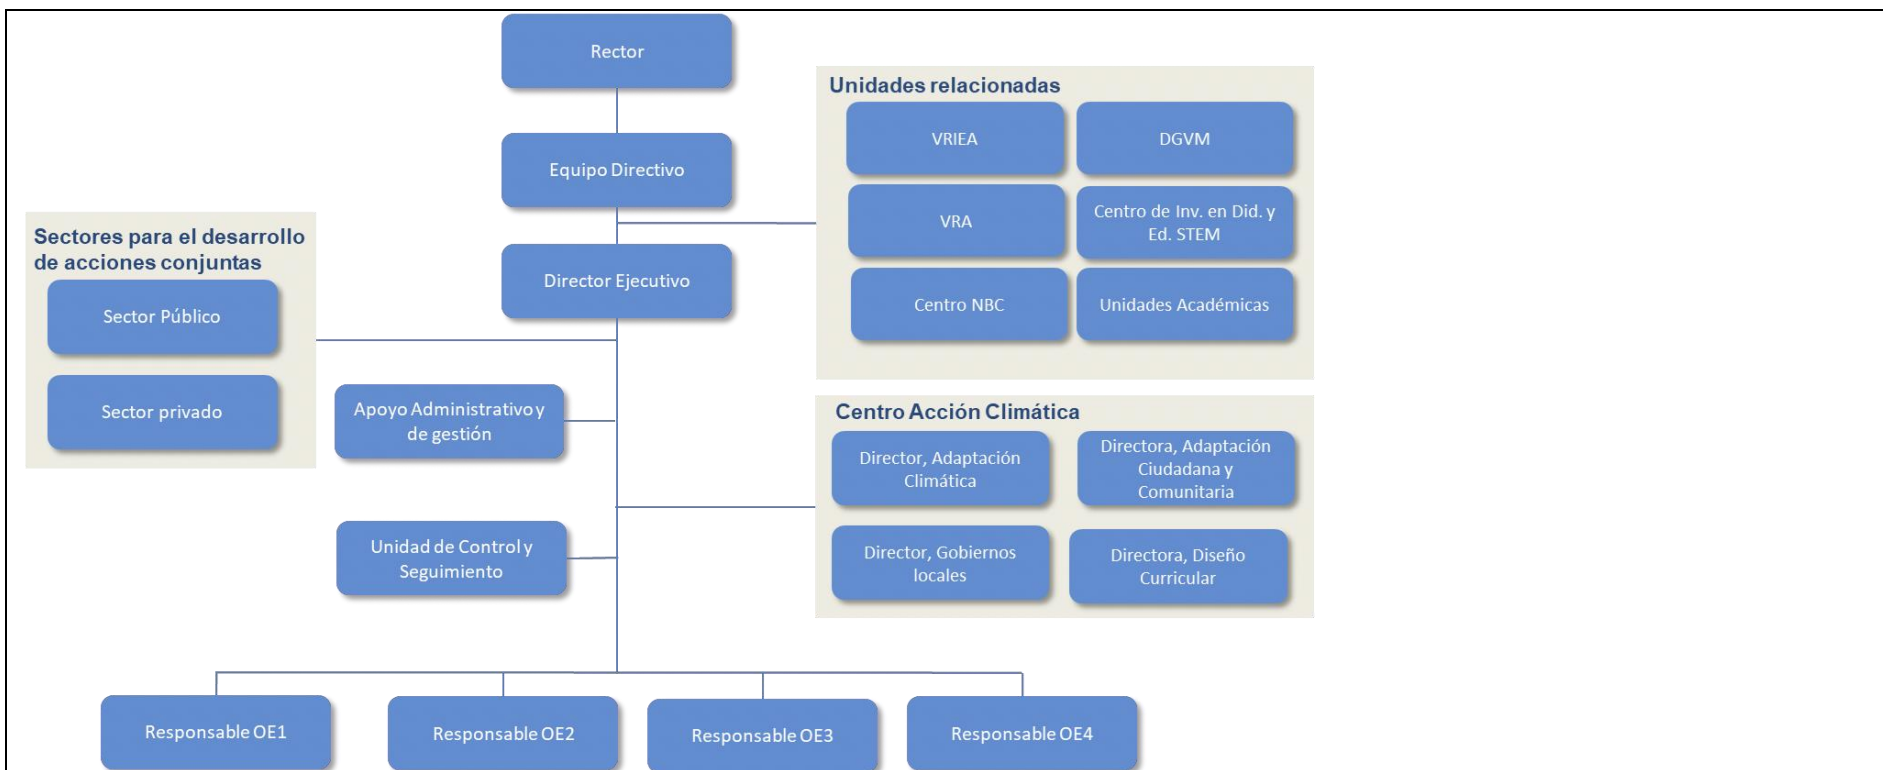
Rector

Equipo Directivo

Director Ejecutivo

Unidades relacionadas

VRIEA

DGVM

VRA

Centro de Inv. en Did. y Ed. STEM

Centro NBC

Unidades Académicas

Sectores para el desarrollo de acciones conjuntas

Sector Público

Sector privado

Apoyo Administrativo y de gestión

Centro Acción Climática

Director, Adaptación Climática

Directora, Adaptación Ciudadana y Comunitaria

Director, Gobiernos locales

Directora, Diseño Curricular

Unidad de Control y Seguimiento

Responsable OE1

Responsable OE2

Responsable OE3

Responsable OE4